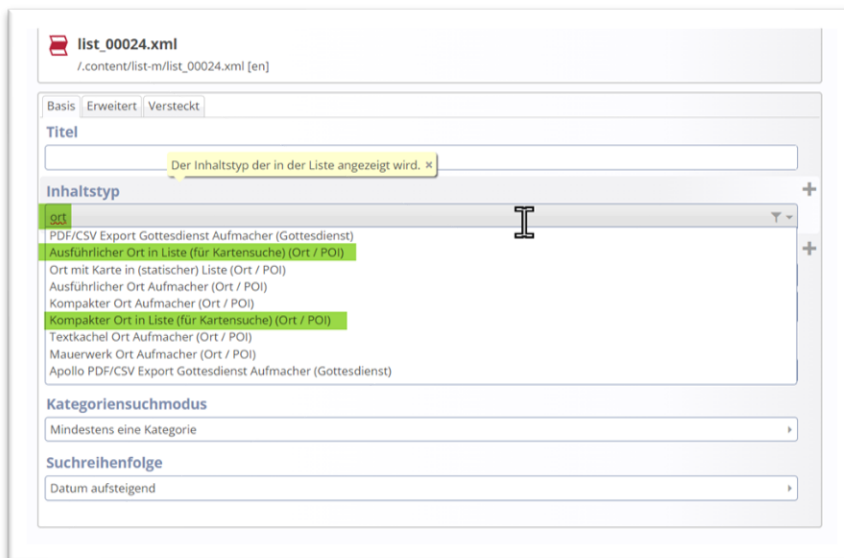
list_00024.xml
/.content/list-m/list_00024.xml [en]

Basis | Erweitert | Versteckt

Titel

Der Inhaltstyp der in der Liste angezeigt wird. ×

Inhaltstyp

ort

PDF/CSV Export Gottesdienst Aufmacher (Gottesdienst)
Ausführlicher Ort in Liste (für Kartensuche) (Ort / POI)
Ort mit Karte in (statischer) Liste (Ort / POI)
Ausführlicher Ort Aufmacher (Ort / POI)
Kompakter Ort Aufmacher (Ort / POI)
Kompakter Ort in Liste (für Kartensuche) (Ort / POI)
Textkachel Ort Aufmacher (Ort / POI)
Mauerwerk Ort Aufmacher (Ort / POI)
Apollo PDF/CSV Export Gottesdienst Aufmacher (Gottesdienst)

Kategoriensuchmodus

Mindestens eine Kategorie

Suchreihenfolge

Datum aufsteigend